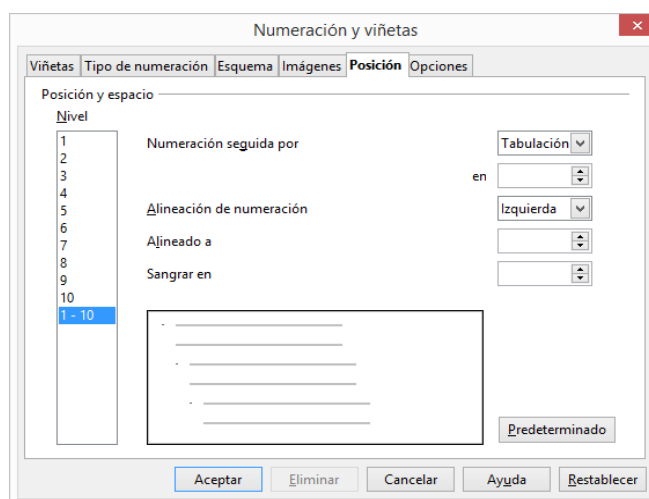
Numeración y viñetas

Viñetas | Tipo de numeración | Esquema | Imágenes | Posición | Opciones

Posición y espacio

Nivel

1
2
3
4
5
6
7
8
9
10
1 - 10

Numeración seguida por

Tabulación

en

Alineación de numeración

Izquierda

Alineado a

Sangrar en

Predeterminado

Aceptar

Eliminar

Cancelar

Ayuda

Restablecer